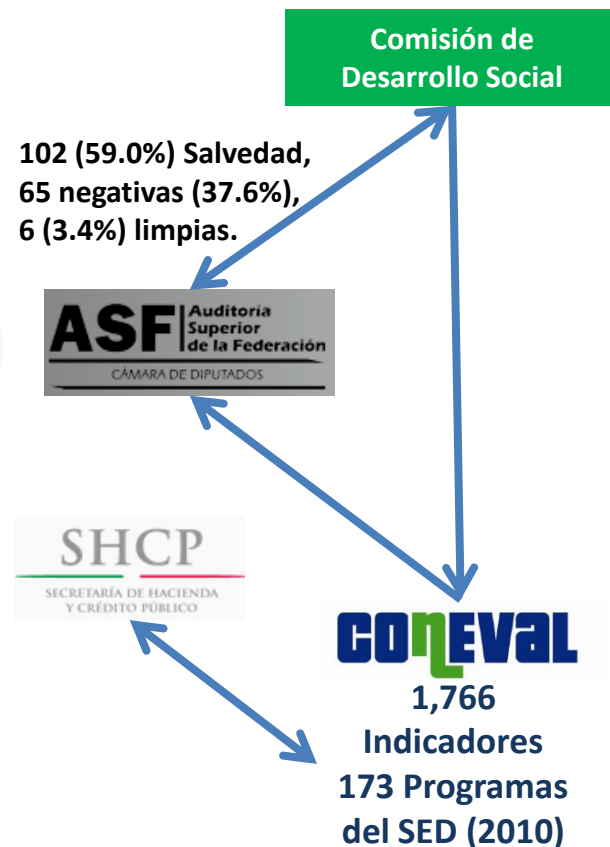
Comisión de Desarrollo Social

102 (59.0%) Salvedad, 65 negativas (37.6%), 6 (3.4%) limpias.

ASF Auditoría Superior de la Federación
CÁMARA DE DIPUTADOS

SHCP
SECRETARÍA DE HACIENDA Y CRÉDITO PÚBLICO

CONEVAL

1,766 Indicadores 173 Programas del SED (2010)